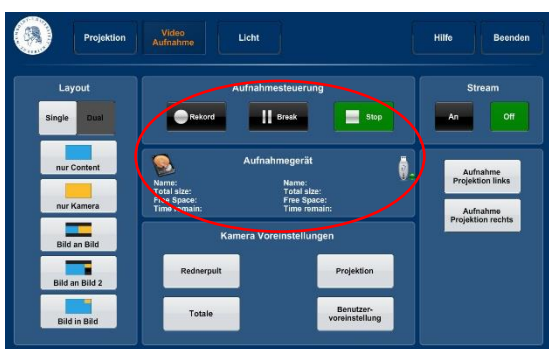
Projektion

Video Aufnahme

Licht

Hilfe

Beenden

Layout

Single

Dual

nur Content

nur Kamera

Bild an Bild

Bild an Bild 2

Bild in Bild

Aufnahmesteuerung

Rekord

Break

Stop

Aufnahmegerät

Name:
Total size:
Free Space:
Time remain:

Name:
Total size:
Free Space:
Time remain:

Kamera Voreinstellungen

Rednerpult

Projektion

Totale

Benutzervoreinstellung

Stream

An

Off

Aufnahme Projektion links

Aufnahme Projektion rechts